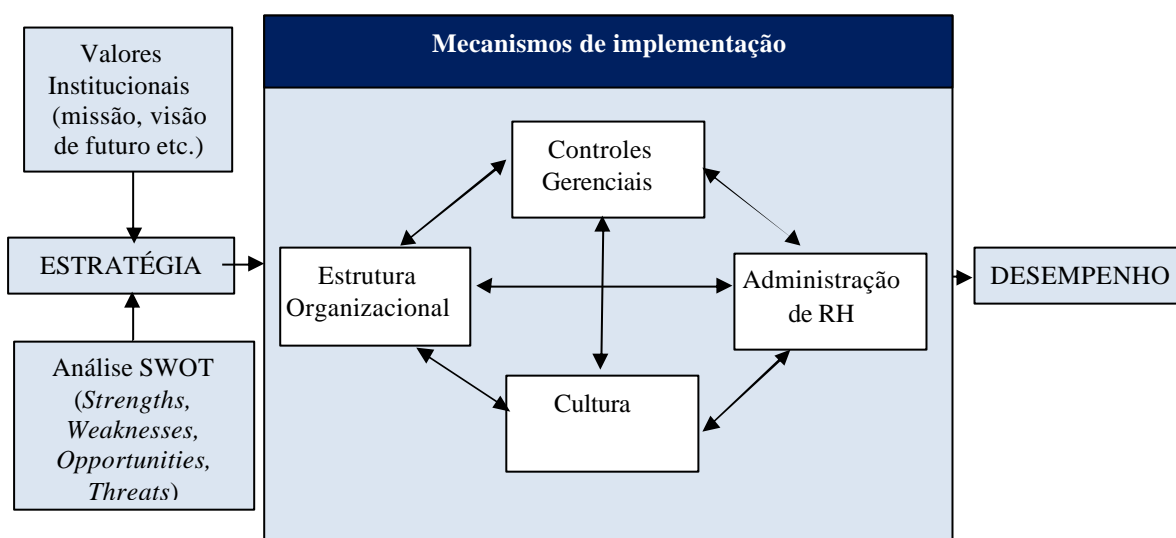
Valores Institucionais (missão, visão de futuro etc.)

ESTRATÉGIA

Análise SWOT (Strengths, Weaknesses, Opportunities, Threats)

Mecanismos de implementação

Controles Gerenciais

Estrutura Organizacional

Administração de RH

Cultura

DESEMPENHO